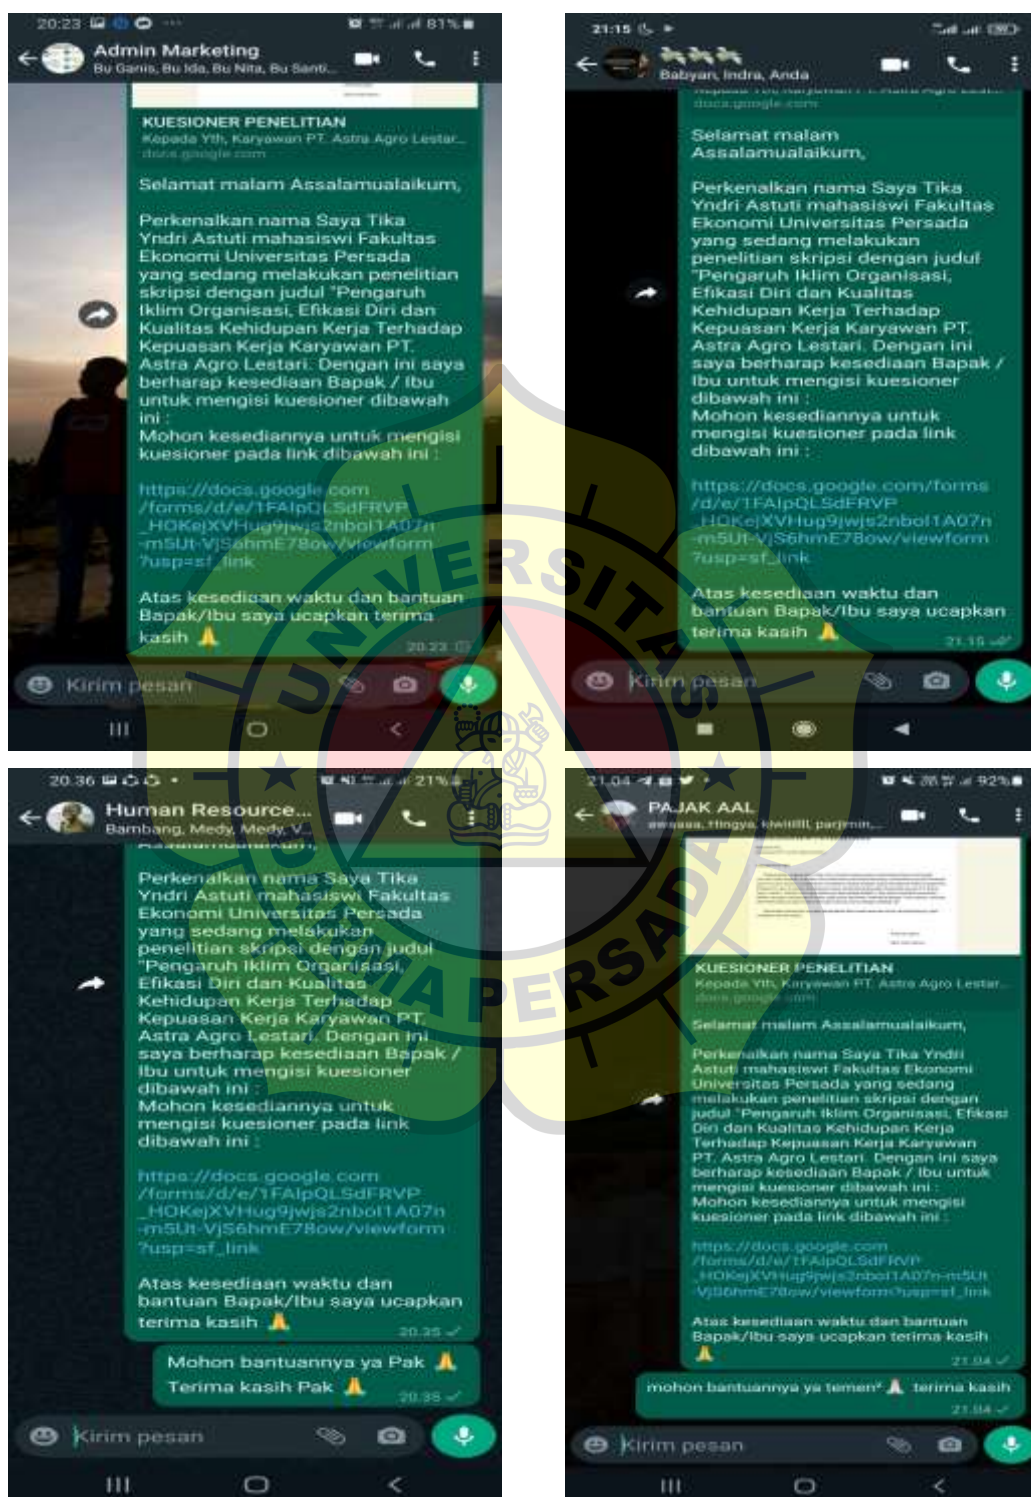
20:23 81%

Admin Marketing
Bu Ganis, Bu Ida, Bu Nita, Bu Santi...

KUESIONER PENELITIAN
Kepada Yth, Karyawan PT. Astra Agro Lestar...
docs.google.com

Selamat malam Assalamualaikum,

Perkenalkan nama Saya Tika Yndri Astuti mahasiswi Fakultas Ekonomi Universitas Persada yang sedang melakukan penelitian skripsi dengan judul "Pengaruh Iklim Organisasi, Efikasi Diri dan Kualitas Kehidupan Kerja Terhadap Kepuasan Kerja Karyawan PT. Astra Agro Lestari. Dengan ini saya berharap kesediaan Bapak / Ibu untuk mengisi kuesioner dibawah ini :
Mohon kesediannya untuk mengisi kuesioner pada link dibawah ini :

https://docs.google.com/forms/d/e/1FAIpQLSdFRVP_HOKejXVHug9jwjs2nbol1A07n-m5Ut-VjS6hmE78ow/viewform?usp=sf_link

Atas kesediaan waktu dan bantuan Bapak/Ibu saya ucapkan terima kasih 🙏
20.23

Kirim pesan

21:15

Babyan, Indra, Anda

docs.google.com

Selamat malam Assalamualaikum,

Perkenalkan nama Saya Tika Yndri Astuti mahasiswi Fakultas Ekonomi Universitas Persada yang sedang melakukan penelitian skripsi dengan judul "Pengaruh Iklim Organisasi, Efikasi Diri dan Kualitas Kehidupan Kerja Terhadap Kepuasan Kerja Karyawan PT. Astra Agro Lestari. Dengan ini saya berharap kesediaan Bapak / Ibu untuk mengisi kuesioner dibawah ini :
Mohon kesediannya untuk mengisi kuesioner pada link dibawah ini :

https://docs.google.com/forms/d/e/1FAIpQLSdFRVP_HOKejXVHug9jwjs2nbol1A07n-m5Ut-VjS6hmE78ow/viewform?usp=sf_link

Atas kesediaan waktu dan bantuan Bapak/Ibu saya ucapkan terima kasih 🙏
21.15

Kirim pesan

20.36 21%

Human Resource...
Bambang, Medy, Medy, V...

Perkenalkan nama Saya Tika Yndri Astuti mahasiswi Fakultas Ekonomi Universitas Persada yang sedang melakukan penelitian skripsi dengan judul "Pengaruh Iklim Organisasi, Efikasi Diri dan Kualitas Kehidupan Kerja Terhadap Kepuasan Kerja Karyawan PT. Astra Agro Lestari. Dengan ini saya berharap kesediaan Bapak / Ibu untuk mengisi kuesioner dibawah ini :
Mohon kesediannya untuk mengisi kuesioner pada link dibawah ini :

https://docs.google.com/forms/d/e/1FAIpQLSdFRVP_HOKejXVHug9jwjs2nbol1A07n-m5Ut-VjS6hmE78ow/viewform?usp=sf_link

Atas kesediaan waktu dan bantuan Bapak/Ibu saya ucapkan terima kasih 🙏
20.35

Mohon bantuannya ya Pak 🙏
Terima kasih Pak 🙏
20.35

Kirim pesan

21.04 92%

PAJAK AAL
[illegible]

KUESIONER PENELITIAN
Kepada Yth, Karyawan PT. Astra Agro Lestar...
docs.google.com

Selamat malam Assalamualaikum,

Perkenalkan nama Saya Tika Yndri Astuti mahasiswi Fakultas Ekonomi Universitas Persada yang sedang melakukan penelitian skripsi dengan judul "Pengaruh Iklim Organisasi, Efikasi Diri dan Kualitas Kehidupan Kerja Terhadap Kepuasan Kerja Karyawan PT. Astra Agro Lestari. Dengan ini saya berharap kesediaan Bapak / Ibu untuk mengisi kuesioner dibawah ini :
Mohon kesediannya untuk mengisi kuesioner pada link dibawah ini :

https://docs.google.com/forms/d/e/1FAIpQLSdFRVP_HOKejXVHug9jwjs2nbol1A07n-m5Ut-VjS6hmE78ow/viewform?usp=sf_link

Atas kesediaan waktu dan bantuan Bapak/Ibu saya ucapkan terima kasih 🙏
21.04

mohon bantuannya ya temen² 🙏 terima kasih
21.04

Kirim pesan

UNIVERSITAS DARMA PERSADA